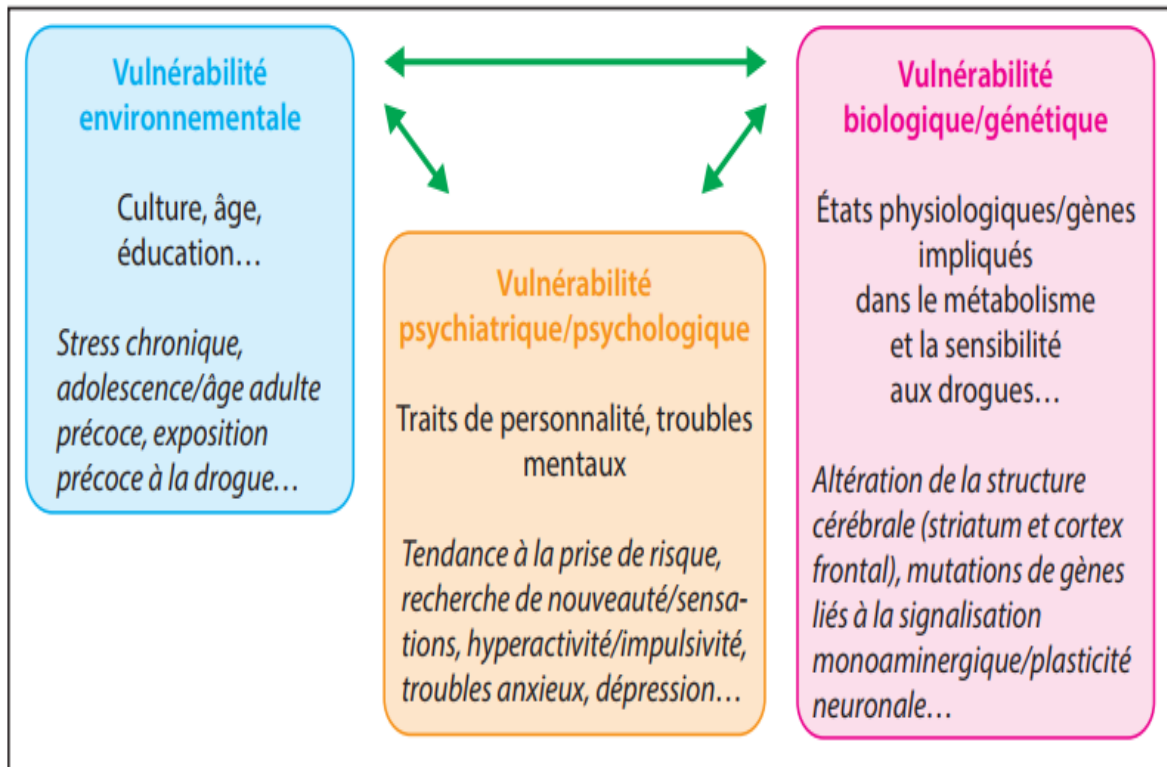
Vulnérabilité environnementale

Culture, âge, éducation…

Stress chronique, adolescence/âge adulte précoce, exposition précoce à la drogue…

Vulnérabilité psychiatrique/psychologique

Traits de personnalité, troubles mentaux

Tendance à la prise de risque, recherche de nouveauté/sensations, hyperactivité/impulsivité, troubles anxieux, dépression…

Vulnérabilité biologique/génétique

États physiologiques/gènes impliqués dans le métabolisme et la sensibilité aux drogues…

Altération de la structure cérébrale (striatum et cortex frontal), mutations de gènes liés à la signalisation monoaminergique/plasticité neuronale…